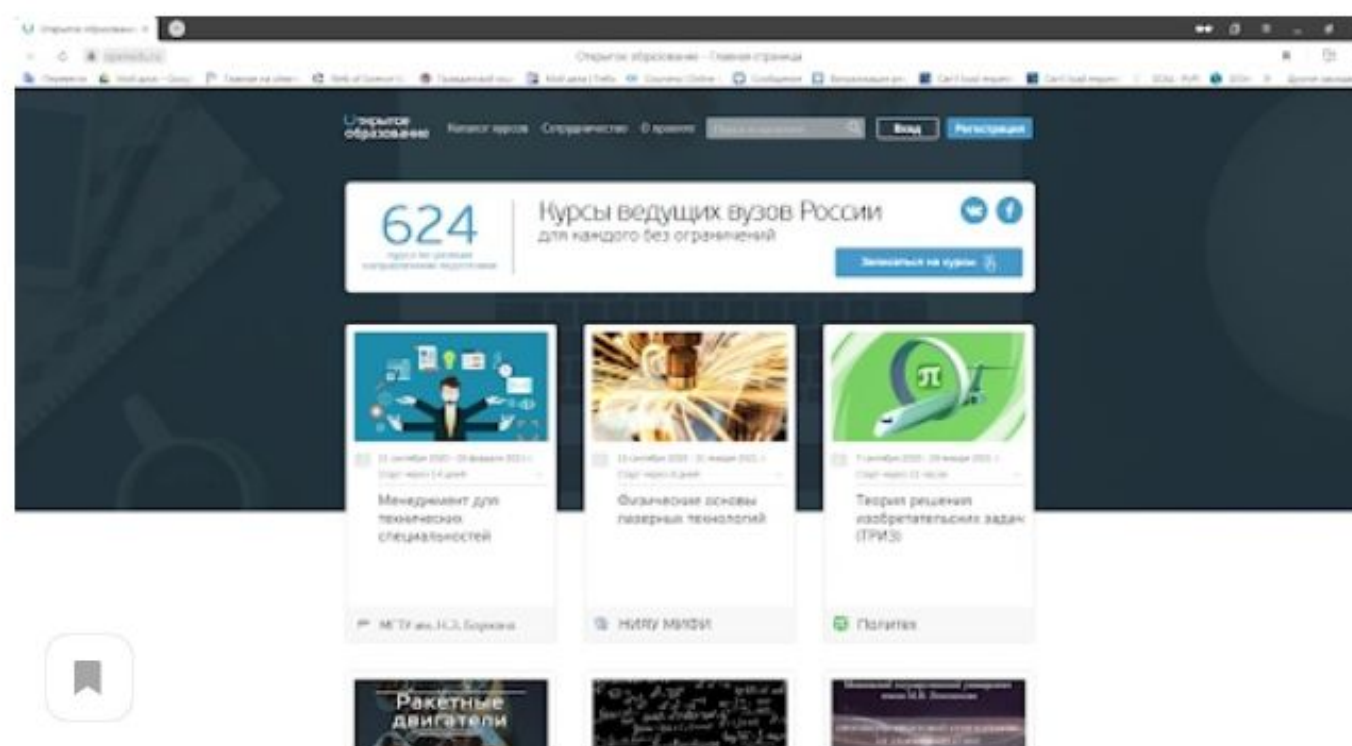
Открытое образование ×

openedu.ru

Открытое образование - Главная страница

Открытое образование Каталог курсов Сотрудничество О проекте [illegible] Вход Регистрация

624
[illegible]

Курсы ведущих вузов России
для каждого без ограничений

Записаться на курсы

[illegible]
Менеджмент для технических специальностей
МГТУ им. Н.Э. Баумана

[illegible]
Физические основы лазерных технологий
НИЯУ МИФИ

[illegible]
Теория решения изобретательских задач (ТРИЗ)
Политех

Ракетные двигатели

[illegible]